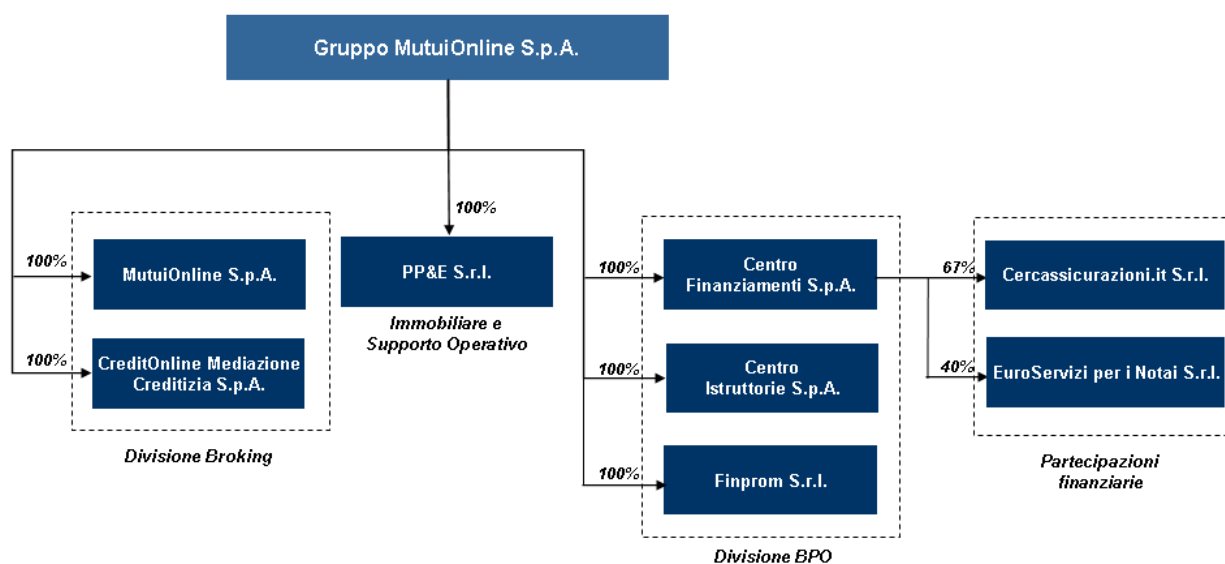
Gruppo MutuiOnline S.p.A.

100%

100%
MutuiOnline S.p.A.

100%
CreditOnline Mediazione Creditizia S.p.A.

Divisione Broking

PP&E S.r.l.

Immobiliare e Supporto Operativo

100%
Centro Finanziamenti S.p.A.

100%
Centro Istruttorie S.p.A.

100%
Finprom S.r.l.

Divisione BPO

67%
Cercassicurazioni.it S.r.l.

40%
EuroServizi per i Notai S.r.l.

Partecipazioni finanziarie